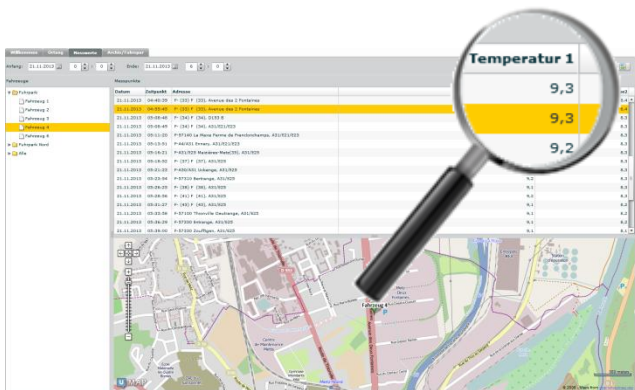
Willkommen Umfang Messwerte Archiv/Fahrzeuge

Anfang: 21.11.2013 Ende: 21.11.2013

Fahrzeuge

Fuhrpark
Fahrzeug 1
Fahrzeug 2
Fahrzeug 3
Fahrzeug 4
Fahrzeug 4
Fuhrpark Nord
Alle

Messpunkte

| Datum | Zeitpunkt | Adresse | |
|---|---|---|---|
| 21.11.2013 | 04:40:35 | F- (33) F (33), Avenue des 2 Fontaines | 9,4 |
| 21.11.2013 | 04:53:45 | F- (33) F (33), Avenue des 2 Fontaines | 9,4 |
| 21.11.2013 | 05:00:40 | F- (34) F (34), D153 B | 9,3 |
| 21.11.2013 | 05:08:45 | F- (34) F (34), A31/E21/E23 | 9,3 |
| 21.11.2013 | 05:11:20 | F-57140 La Maxe Ferme de Franclonchamps, A31/E21/E23 | 9,3 |
| 21.11.2013 | 05:13:51 | F-44/A31 Ennery, A31/E21/E23 | 9,3 |
| 21.11.2013 | 05:16:21 | F-A31/E25 Bussieur-Nebe(35), A31/E25 | 9,3 |
| 21.11.2013 | 05:18:52 | F- (37) F (37), A31/E25 | 9,2 |
| 21.11.2013 | 05:21:20 | F-A50/A31 Uckange, A31/E25 | 9,2 |
| 21.11.2013 | 05:23:54 | F-57310 Bertrange, A31/E25 | 9,2 |
| 21.11.2013 | 05:26:25 | F- (38) F (38), A31/E25 | 9,1 |
| 21.11.2013 | 05:28:56 | F- (41) F (41), A31/E25 | 9,1 |
| 21.11.2013 | 05:31:27 | F- (40) F (40), A31/E25 | 9,1 |
| 21.11.2013 | 05:33:58 | F-57100 Thionville Gesbange, A31/E25 | 9,1 |
| 21.11.2013 | 05:36:29 | F-57330 Hettange, A31/E25 | 9,1 |
| 21.11.2013 | 05:39:00 | F-57330 Soufftgen, A31/E25 | 9,1 |

| Temperatur 1 |
|---|
| 9,3 |
| 9,3 |
| 9,2 |

Fahrzeug 4

© 2013 - Maps from